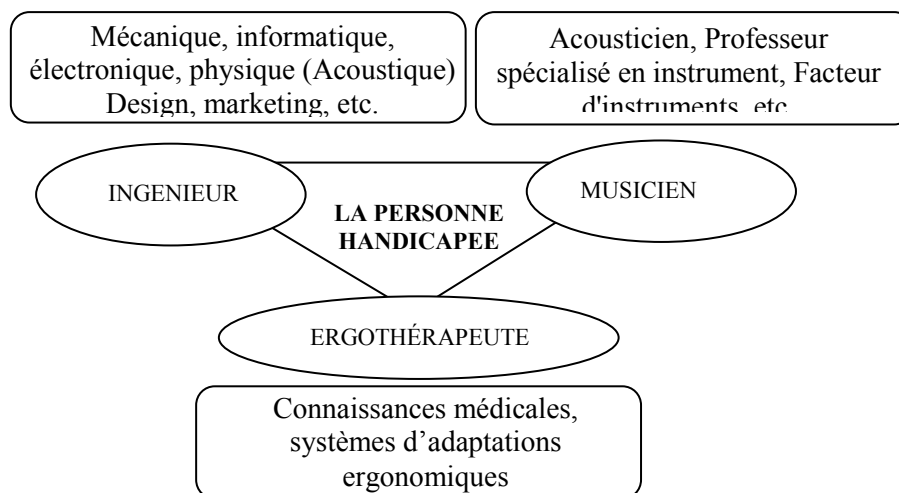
Mécanique, informatique, électronique, physique (Acoustique) Design, marketing, etc.

Acousticien, Professeur spécialisé en instrument, Facteur d'instruments, etc.

INGENIEUR

MUSICIEN

LA PERSONNE HANDICAPEE

ERGOTHÉRAPEUTE

Connaissances médicales, systèmes d'adaptations ergonomiques